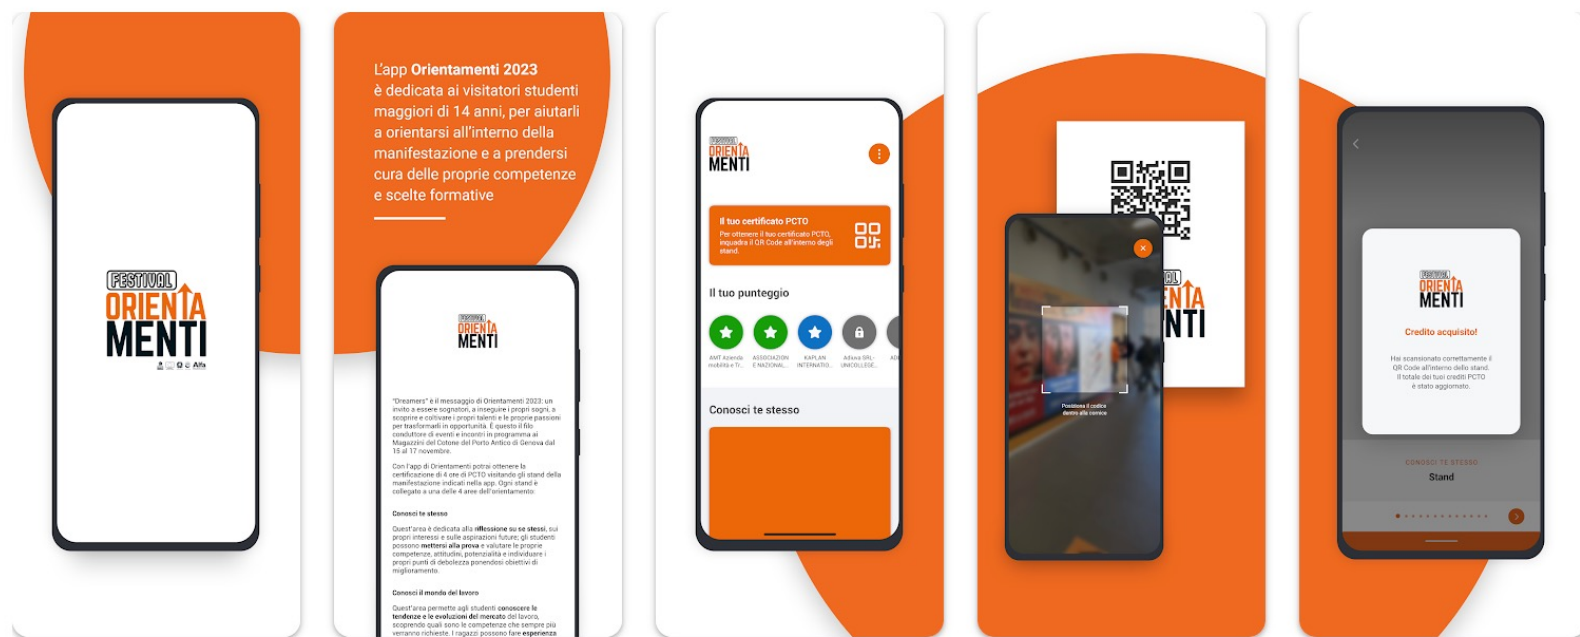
FESTIVAL
ORIENTA
MENTI

L'app Orientamenti 2023 è dedicata ai visitatori studenti maggiori di 14 anni, per aiutarli a orientarsi all'interno della manifestazione e a prendersi cura delle proprie competenze e scelte formative

FESTIVAL
ORIENTA
MENTI

"Dreamers" è il messaggio di Orientamenti 2023: un invito a essere sognatori, a inseguire i propri sogni, a scoprire e coltivare i propri talenti e le proprie passioni per trasformarli in opportunità. È questo il filo conduttore di eventi e incontri in programma ai Magazzini del Cotone del Porto Antico di Genova dal 15 al 17 novembre.

Con l'app di Orientamenti potrai ottenere la certificazione di 4 ore di PCTO visitando gli stand della manifestazione indicati nella app. Ogni stand è collegato a una delle 4 aree dell'orientamento:

Conosci te stesso

Quest'area è dedicata alla riflessione su se stessi, sui propri interessi e sulle aspirazioni future; gli studenti possono mettersi alla prova e valutare le proprie competenze, attitudini, potenzialità e individuare i propri punti di debolezza ponendosi obiettivi di miglioramento.

Conosci il mondo del lavoro

Quest'area permette agli studenti conoscere le tendenze e le evoluzioni del mercato del lavoro, scoprendo quali sono le competenze che sempre più verranno richieste. I ragazzi possono fare esperienza

FESTIVAL
ORIENTA
MENTI

Il tuo certificato PCTO
Per ottenere il tuo certificato PCTO, inquadra il QR Code all'interno degli stand.

Il tuo punteggio

AMT Azienda mobilità e Tr...
ASSOCIAZION E NAZIONAL...
KAPLAN INTERNATIO...
Adisoa SRL- UNICOLLEGE...
AD

Conosci te stesso

Posiziona il codice dentro alla cornice

FESTIVAL
ORIENTA
MENTI

Credito acquisito!

Hai scansionato correttamente il QR Code all'interno dello stand. Il totale dei tuoi crediti PCTO è stato aggiornato.

CONOSCI TE STESSO
Stand